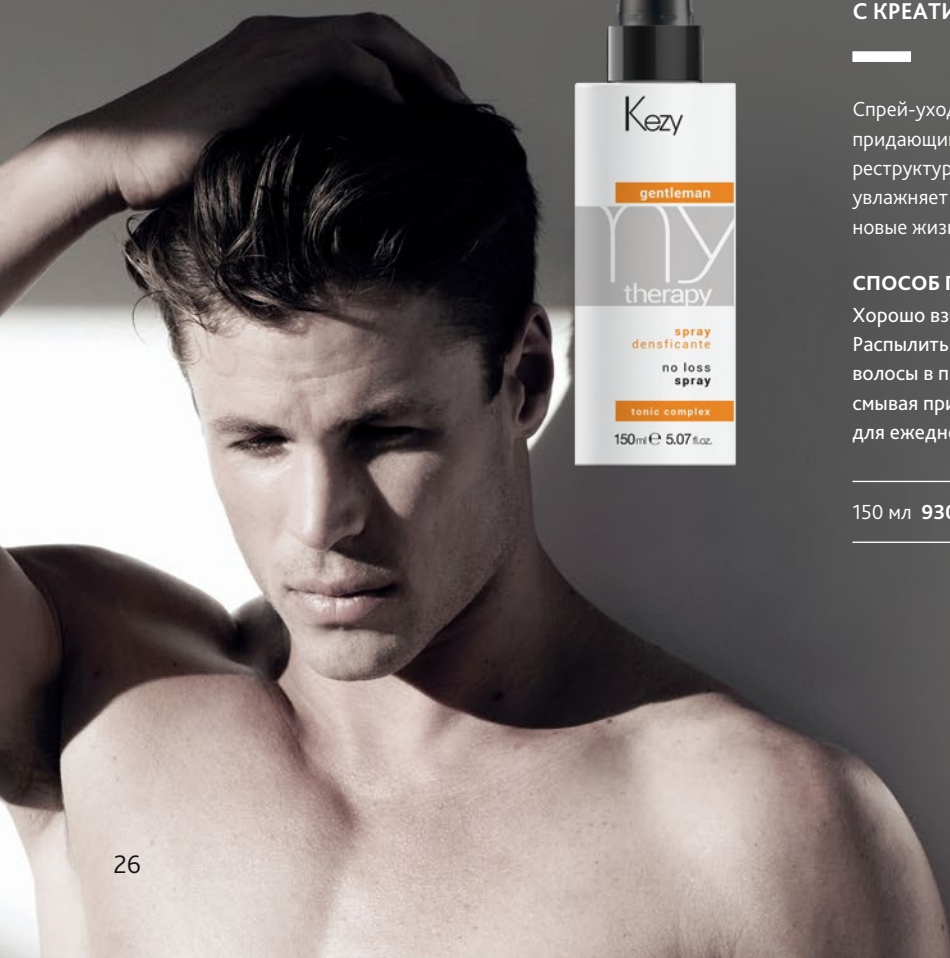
Kezy

gentleman

my therapy

spray densficante

no loss spray

tonic complex

150ml ℮ 5.07 fl.oz.

С КРЕАТИ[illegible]

Спрей-уход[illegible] придающи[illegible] реструктур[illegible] увлажняет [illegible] новые жизн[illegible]

СПОСОБ П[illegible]

Хорошо вз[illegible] Распылить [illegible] волосы в п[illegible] смывая при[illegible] для ежедн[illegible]

150 мл 93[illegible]

26